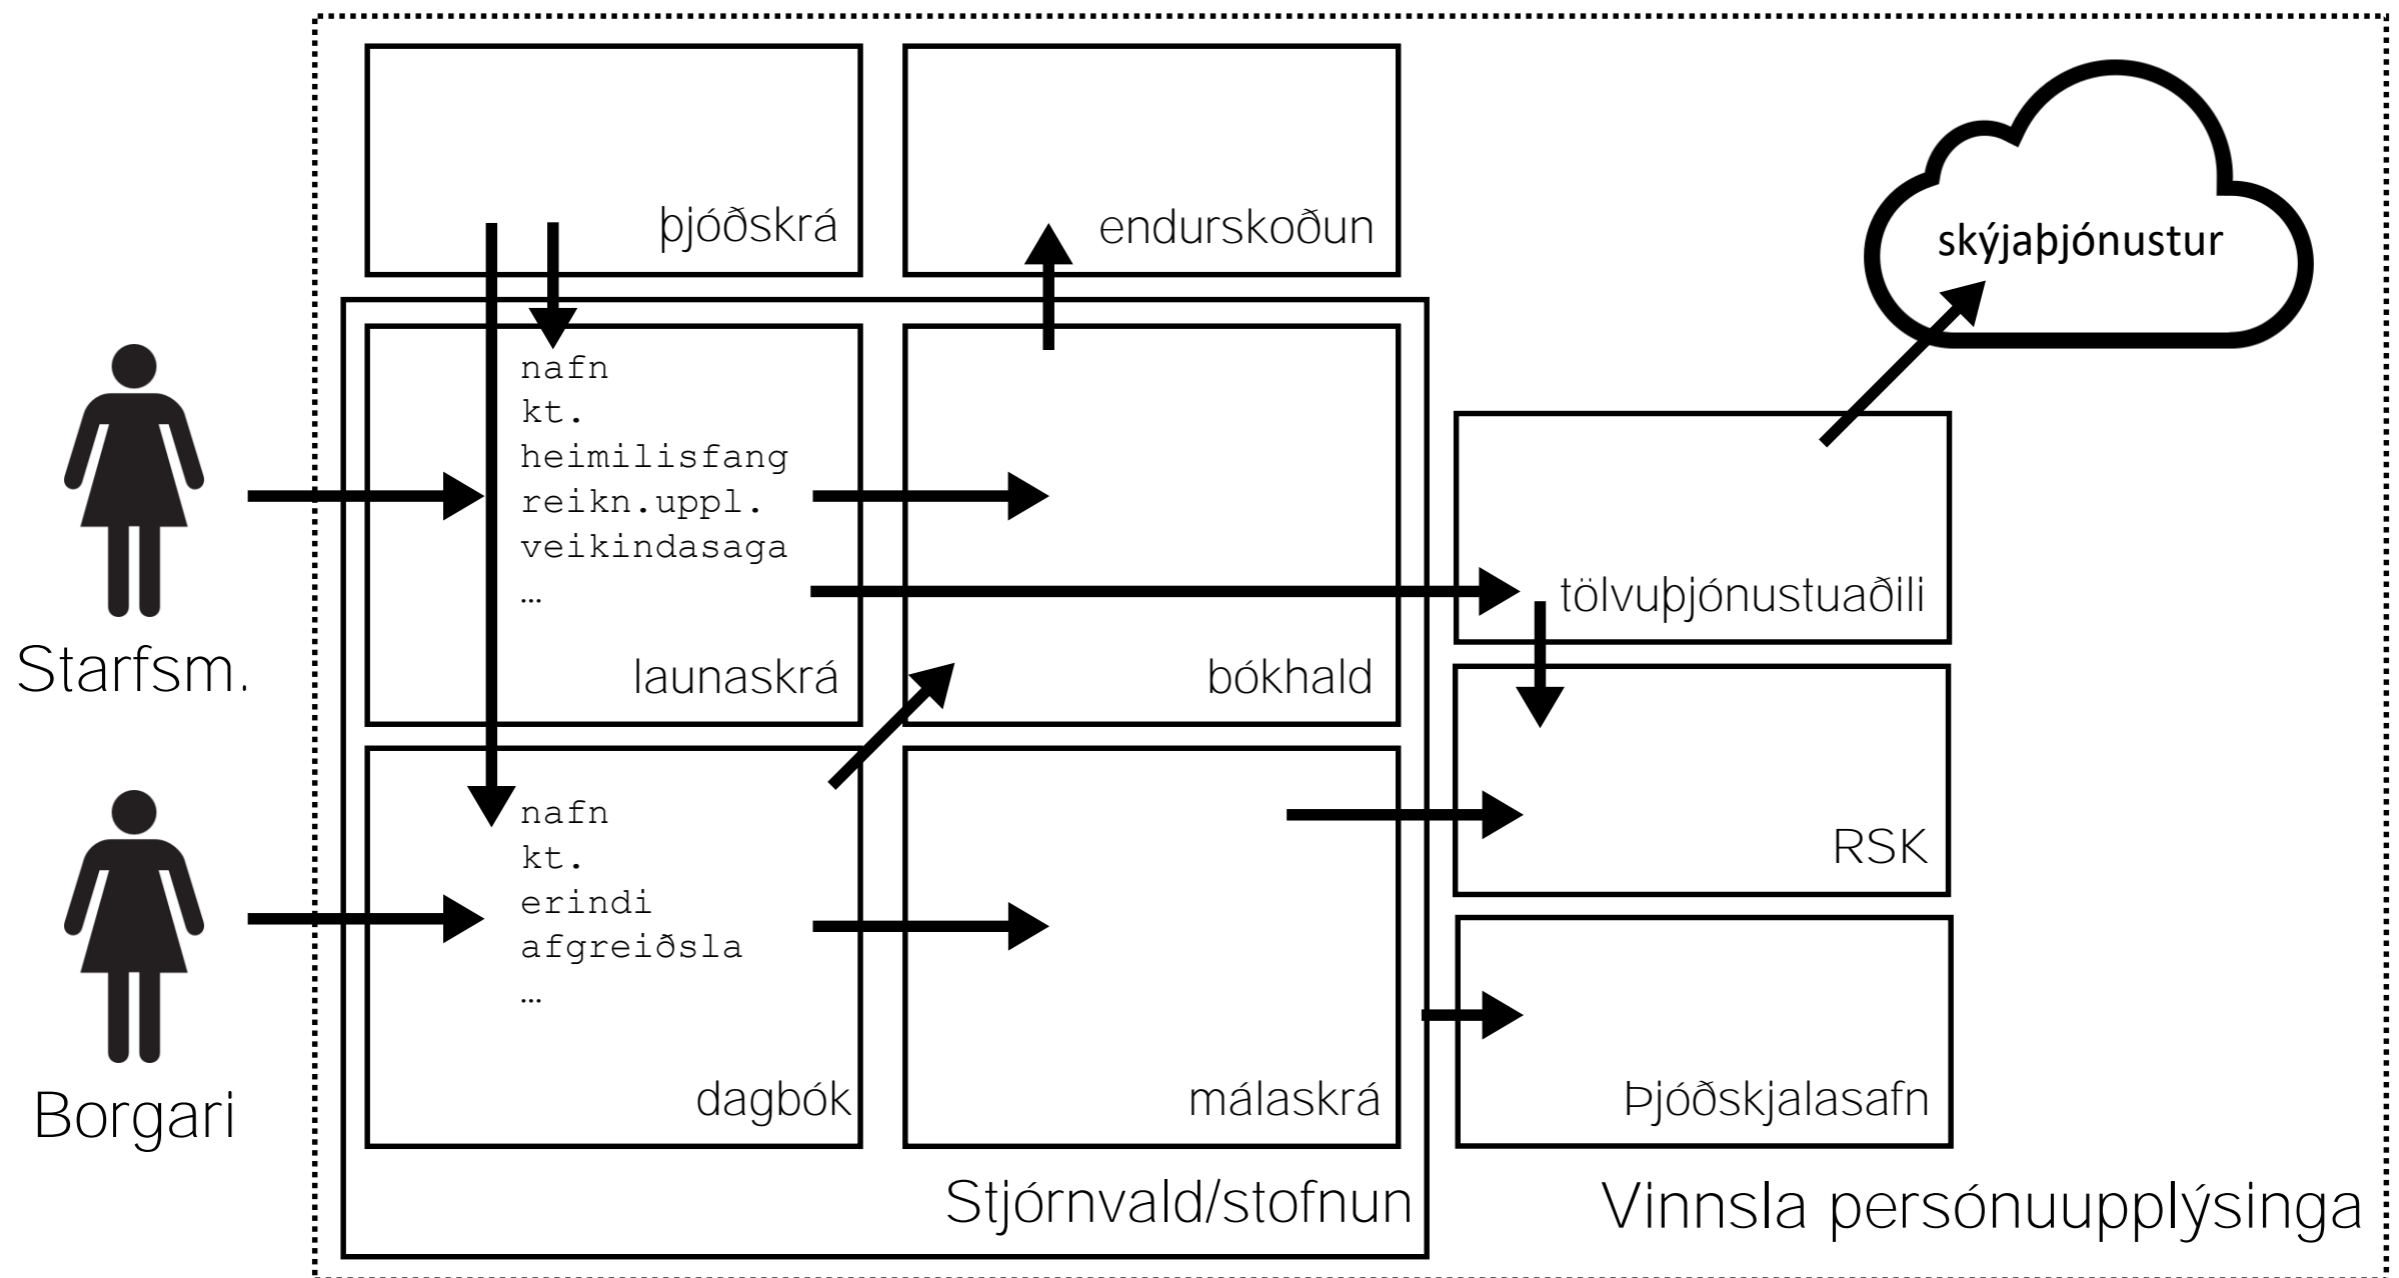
þjóðskrá

endurskoðun

skýjaþjónustur

nafn
kt.
heimilisfang
reikn.uppl.
veikindasaga
…

launaskrá

bókhald

tölvuþjónustuaðili

Starfsm.

nafn
kt.
erindi
afgreiðsla
…

dagbók

málaskrá

RSK

Borgari

Þjóðskjalasafn

Stjórnvald/stofnun

Vinnsla persónuupplýsinga